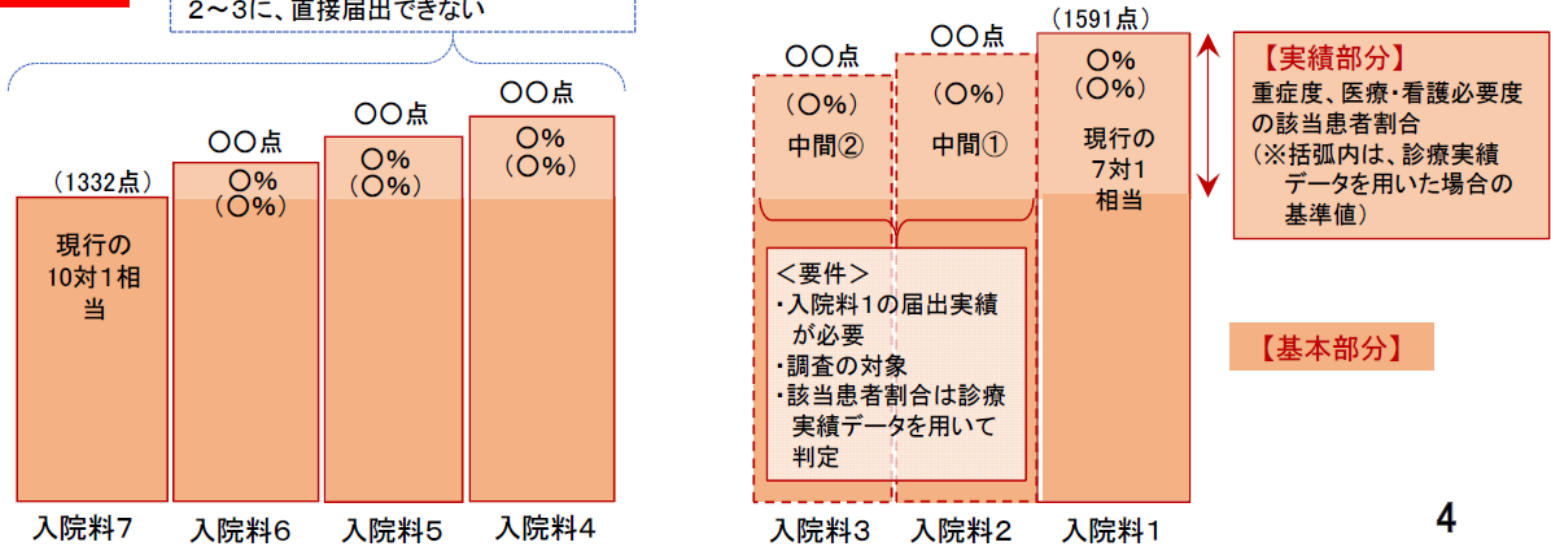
2～3に、直接届出できない

(1332点)
現行の10対1相当
入院料7

○○点
○%
(○%)
入院料6

○○点
○%
(○%)
入院料5

○○点
○%
(○%)
入院料4

○○点
(○%)
中間②
入院料3

○○点
(○%)
中間①
入院料2

(1591点)
○%
(○%)
現行の7対1相当
入院料1

＜要件＞
・入院料1の届出実績が必要
・調査の対象
・該当患者割合は診療実績データを用いて判定

【実績部分】
重症度、医療・看護必要度の該当患者割合
(※括弧内は、診療実績データを用いた場合の基準値)

【基本部分】

4